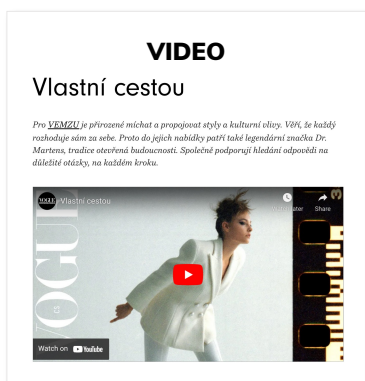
VIDEO

Vlastní cestou

Pro VEMZU je přirozené míchat a propojovat styly a kulturní vlivy. Věří, že každý rozhoduje sám za sebe. Proto do jejich nabídky patří také legendární značka Dr. Martens, tradice otevřená budoucnosti. Společně podporují hledání odpovědi na důležité otázky, na každém kroku.

VOGUE

Vlastní cestou

Watch later

Share

VOGUE

Watch on YouTube